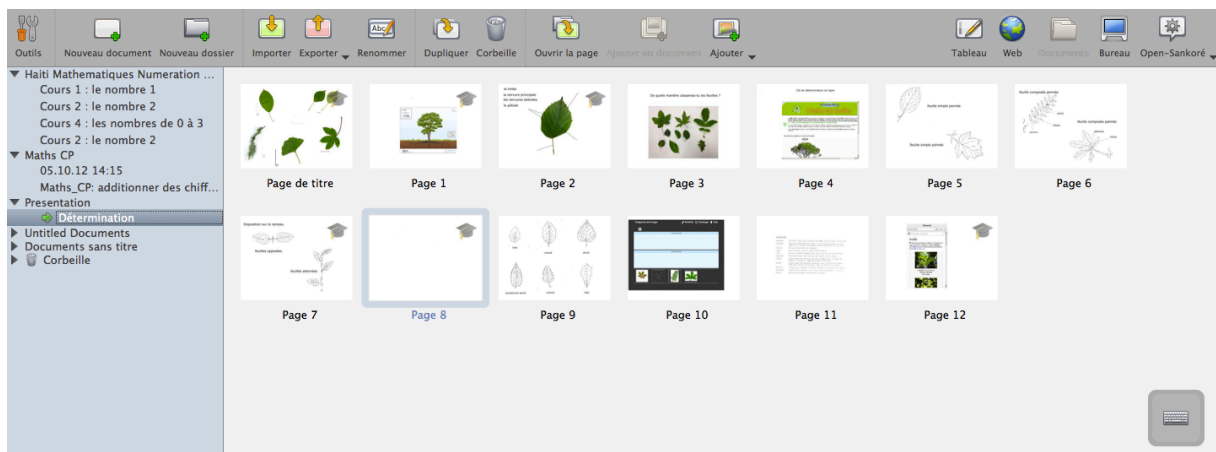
Outils Nouveau document Nouveau dossier Importer Exporter Renommer Dupliquer Corbeille Ouvrir la page Ajouter au document Ajouter Tableau Web Documents Bureau Open-Sankoré

Haiti Mathematiques Numeration ...
Cours 1 : le nombre 1
Cours 2 : le nombre 2
Cours 4 : les nombres de 0 à 3
Cours 2 : le nombre 2
Maths CP
05.10.12 14:15
Maths_CP: additionner des chiff...
Presentation
Determination
Untitled Documents
Documents sans titre
Corbeille

Page de titre
Page 1
Page 2
Page 3
Page 4
Page 5
Page 6
Page 7
Page 8
Page 9
Page 10
Page 11
Page 12